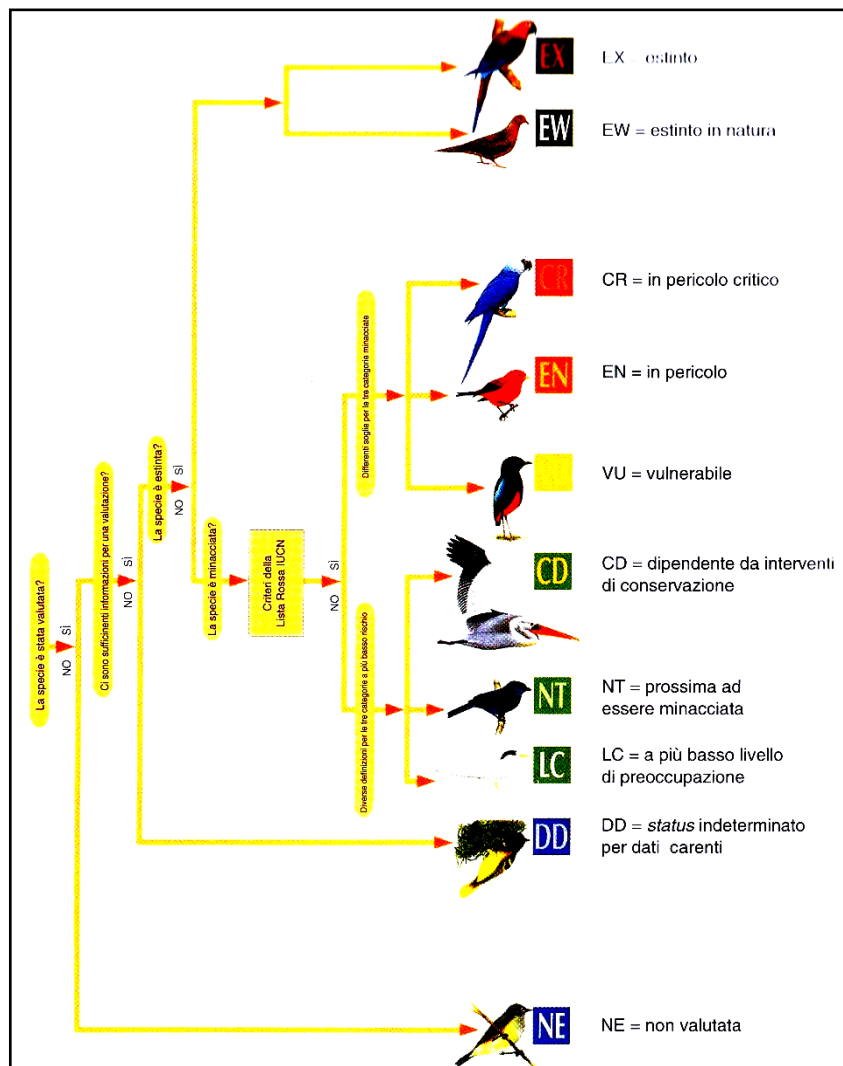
La specie è stata valutata?
NO
SÌ
Ci sono sufficienti informazioni per una valutazione?
NO
SÌ
La specie è estinta?
NO
SÌ
La specie è minacciata?
Criteri della Lista Rossa IUCN
NO
SÌ
Differenti soglie per le tre categorie minacciate
Diverse definizioni per le tre categorie a più basso rischio

EX
EX = estinto
EW
EW = estinto in natura
CR
CR = in pericolo critico
EN
EN = in pericolo
VU = vulnerabile
CD
CD = dipendente da interventi di conservazione
NT
NT = prossima ad essere minacciata
LC
LC = a più basso livello di preoccupazione
DD
DD = *status* indeterminato per dati carenti
NE
NE = non valutata